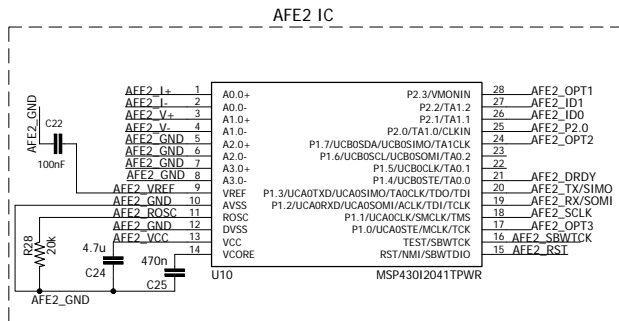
AFE2 IC

AFE2_GND
C22
100nF

AFE2_I+ 1 A0.0+
AFE2_I- 2 A0.0-
AFE2_V+ 3 A1.0+
AFE2_V- 4 A1.0-
AFE2_GND 5 A2.0+
AFE2_GND 6 A2.0-
AFE2_GND 7 A3.0+
AFE2_GND 8 A3.0-
AFE2_VREF 9 VREF
AFE2_GND 10 AVSS
AFE2_ROSC 11 ROSC
AFE2_GND 12 DVSS
AFE2_VCC 13 VCC
14 VCORE

P2.3/VMONIN 28 AFE2_OPT1
P2.2/TA1.2 27 AFE2_ID1
P2.1/TA1.1 26 AFE2_ID0
P2.0/TA1.0/CLKIN 25 AFE2_P2.0
P1.7/UCB0SDA/UCB0SIMO/TA1CLK 24 AFE2_OPT2
P1.6/UCB0SCL/UCB0SOMI/TA0.2 23
P1.5/UCB0CLK/TA0.1 22
P1.4/UCB0STE/TA0.0 21 AFE2_DRDY
P1.3/UCA0TXD/UCA0SIMO/TA0CLK/TDO/TDI 20 AFE2_TX/SIMO
P1.2/UCA0RXD/UCA0SOMI/ACLK/TDI/TCLK 19 AFE2_RX/SOMI
P1.1/UCA0CLK/SMCLK/TMS 18 AFE2_SCLK
P1.0/UCA0STE/MCLK/TCK 17 AFE2_OPT3
TEST/SBWTCK 16 AFE2_SBWTCK
RST/NMI/SBWTDIO 15 AFE2_RST

R28
20k
4.7u
C24
470n
C25
U10
MSP430I2041TPWR
AFE2_GND